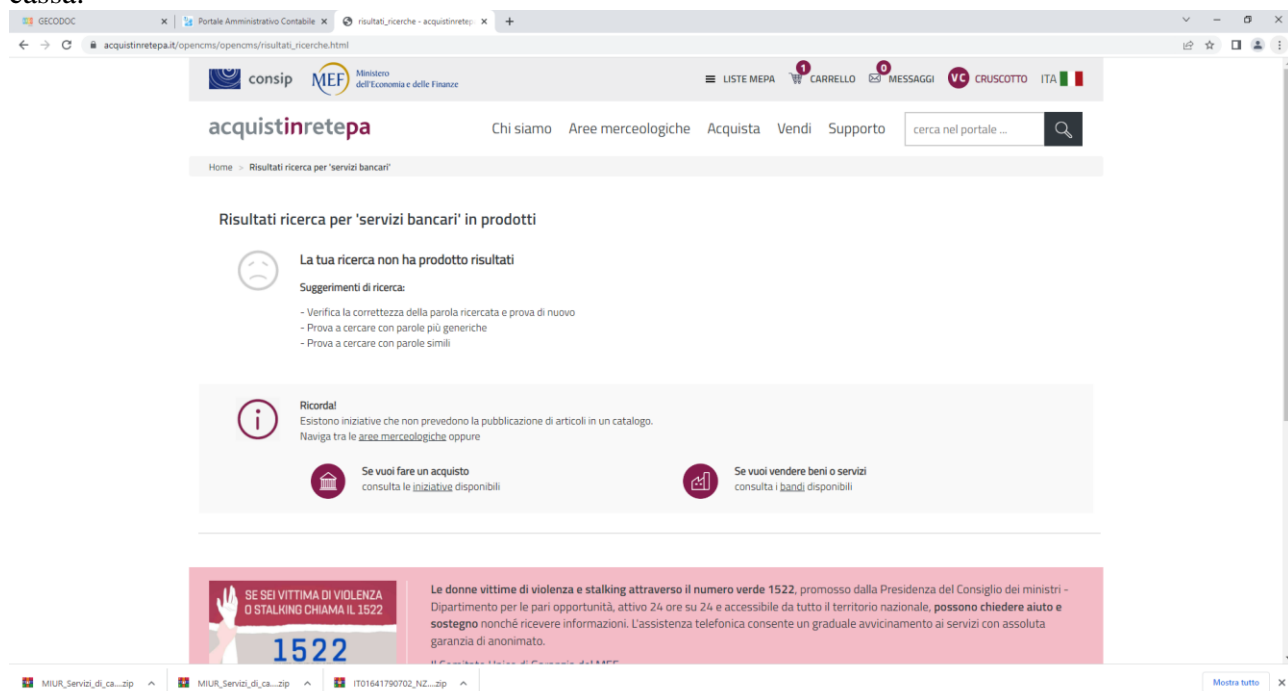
cassa.

GECODOC × Portale Amministrativo Contabile × risultati_ricerche - acquistinretep × +

acquistinretepa.it/opencms/opencms/risultati_ricerche.html

consip MEF Ministero dell'Economia e delle Finanze

LISTE MEPA 1 CARRELLO 0 MESSAGGI VC CRUSCOTTO ITA

acquistinretepa Chi siamo Aree merceologiche Acquista Vendi Supporto cerca nel portale ...

Home > Risultati ricerca per 'servizi bancari'

Risultati ricerca per 'servizi bancari' in prodotti

La tua ricerca non ha prodotto risultati

Suggerimenti di ricerca:

- Verifica la correttezza della parola ricercata e prova di nuovo
- Prova a cercare con parole più generiche
- Prova a cercare con parole simili

Ricorda!
Esistono iniziative che non prevedono la pubblicazione di articoli in un catalogo.
Naviga tra le aree merceologiche oppure

Se vuoi fare un acquisto
consulta le iniziative disponibili

Se vuoi vendere beni o servizi
consulta i bandi disponibili

SE SEI VITTIMA DI VIOLENZA O STALKING CHIAMA IL 1522

1522

Le donne vittime di violenza e stalking attraverso il numero verde 1522, promosso dalla Presidenza del Consiglio dei ministri - Dipartimento per le pari opportunità, attivo 24 ore su 24 e accessibile da tutto il territorio nazionale, possono chiedere aiuto e sostegno nonché ricevere informazioni. L'assistenza telefonica consente un graduale avvicinamento ai servizi con assoluta garanzia di anonimato.

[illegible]

MIUR_Servizi_di_ca....zip MIUR_Servizi_di_ca....zip IT01641790702_NZ....zip Mostra tutto